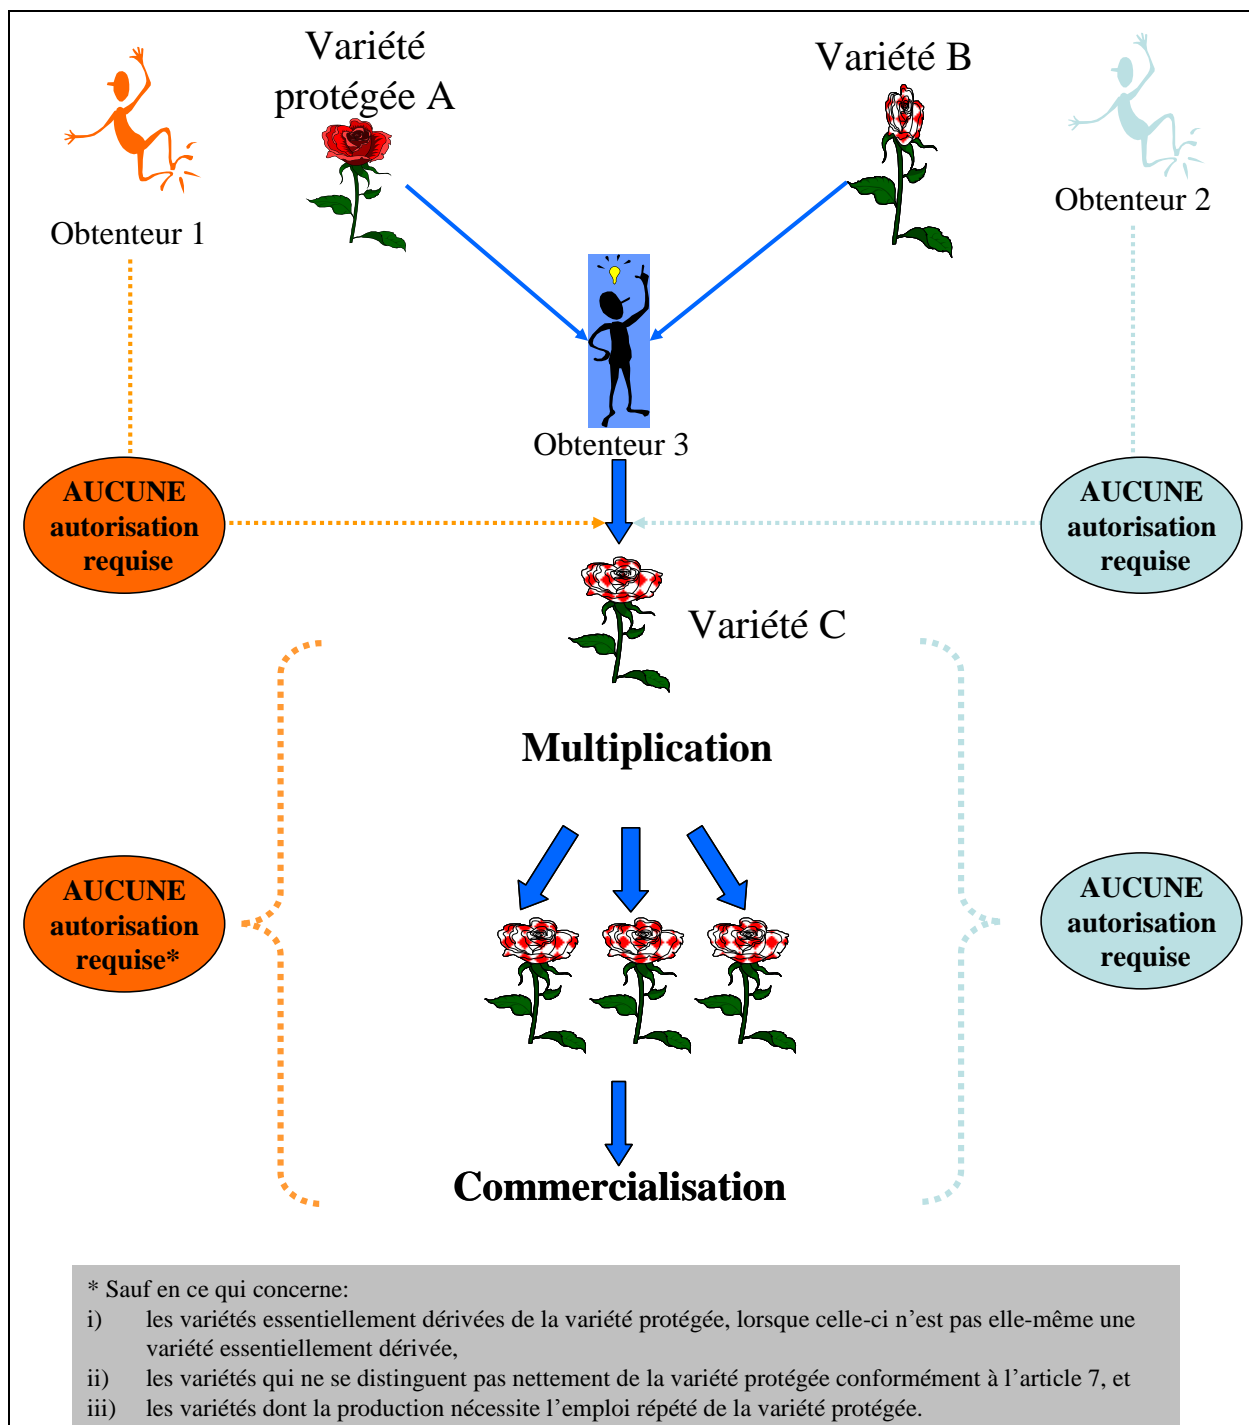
Variété protégée A

Variété B

Obtenteur 1

Obtenteur 2

Obtenteur 3

AUCUNE autorisation requise

AUCUNE autorisation requise

Variété C

Multiplication

AUCUNE autorisation requise*

AUCUNE autorisation requise

Commercialisation

* Sauf en ce qui concerne:
i) les variétés essentiellement dérivées de la variété protégée, lorsque celle-ci n'est pas elle-même une variété essentiellement dérivée,
ii) les variétés qui ne se distinguent pas nettement de la variété protégée conformément à l'article 7, et
iii) les variétés dont la production nécessite l'emploi répété de la variété protégée.